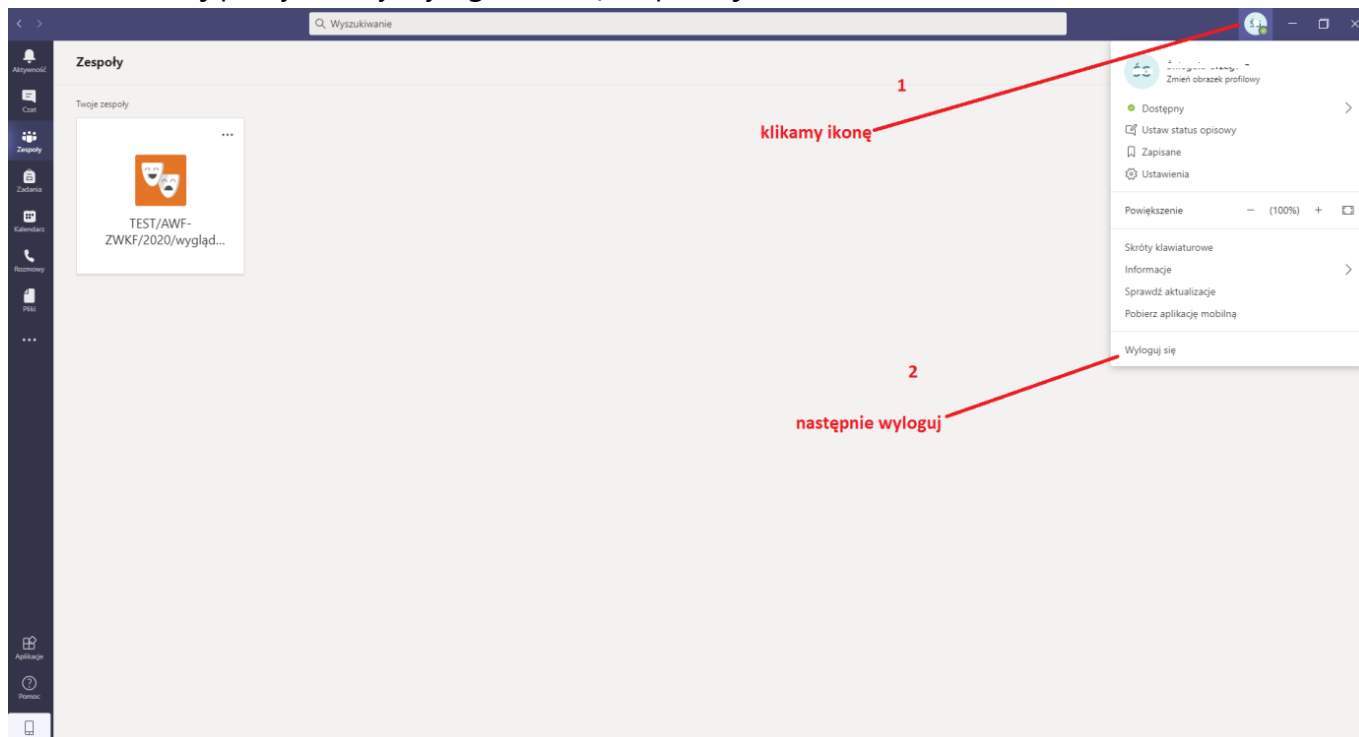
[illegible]

Wyszukiwanie

Aktywność
Czat
Zespoły
Zadania
Kalendarz
Rozmowy
Pliki
...
Aplikacje
Pomoc

Zespoły

Twoje zespoły

...

TEST/AWF-ZWKF/2020/wygląd...

1

klikamy ikonę

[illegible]
Zmień obrazek profilowy

Dostępny
Ustaw status opisowy
Zapisane
Ustawienia

Powiększenie − (100%) +

Skróty klawiaturowe
Informacje
Sprawdź aktualizacje
Pobierz aplikację mobilną

Wyloguj się

2

następnie wyloguj